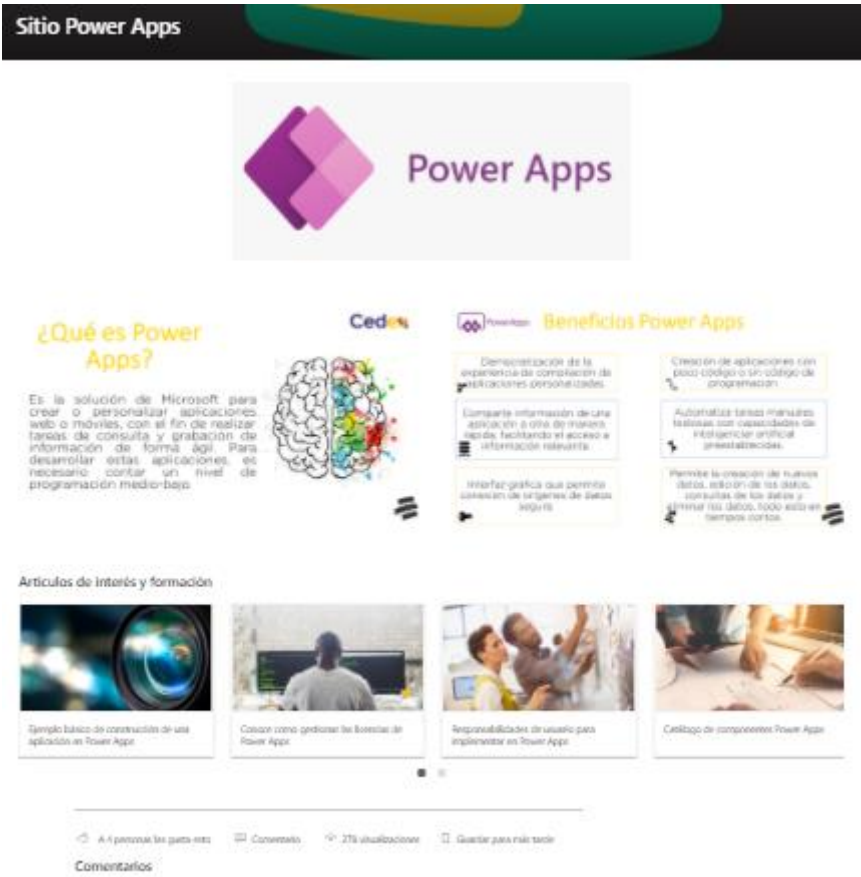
Sitio Power Apps

Power Apps

¿Qué es Power Apps?

Es la solución de Microsoft para crear o personalizar aplicaciones web o móviles, con el fin de realizar tareas de consulta y grabación de información de forma ágil. Para desarrollar estas aplicaciones, es necesario contar un nivel de programación medio-bajo.

Cedo

Power Apps Beneficios Power Apps

Democratización de la experiencia de compilación de aplicaciones personalizadas.

Creación de aplicaciones con poco código o sin código de programación.

Comparte información de una aplicación a otra de manera rápida, facilitando el acceso a información relevante.

Automatiza tareas manuales tediosas con capacidades de inteligencia artificial preestablecidas.

Interfaz gráfica que permite conexión de orígenes de datos seguro.

Permite la creación de nuevos datos, edición de los datos, consultas de los datos y eliminar los datos, todo esto en tiempos cortos.

Artículos de interés y formación

Ejemplo básico de construcción de una aplicación en Power Apps

Conoce cómo gestionar las licencias de Power Apps

Responsabilidades de usuario para implementar en Power Apps

Catálogo de componentes Power Apps

A 4 personas les gusta esto   Comentario   276 visualizaciones   Guardar para más tarde

Comentarios